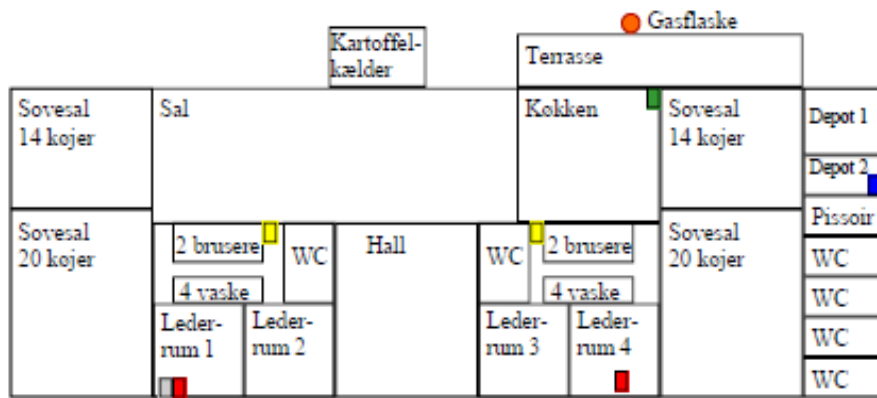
Gasflaske

Kartoffelkælder

Terrasse

Sovesal 14 køjer

Sal

Køkken

Sovesal 14 køjer

Depot 1

Depot 2

Pissoir

Sovesal 20 køjer

2 brusere

WC

Hall

WC

2 brusere

Sovesal 20 køjer

WC

WC

4 vaske

4 vaske

WC

Lederrum 1

Lederrum 2

Lederrum 3

Lederrum 4

WC